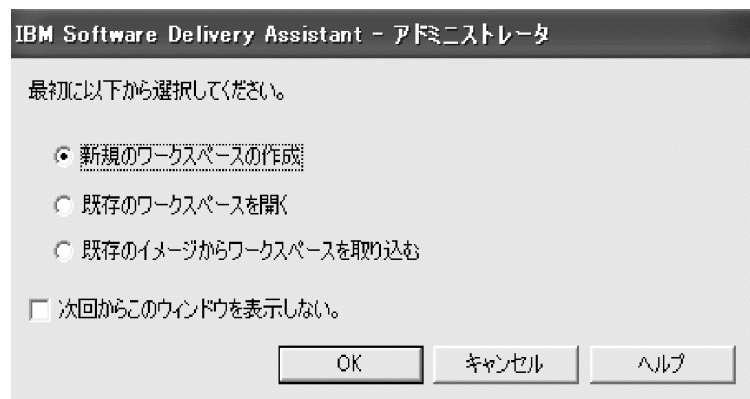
IBM Software Delivery Assistant - アドミニストレータ

最初に以下から選択してください。

新規のワークスペースの作成

既存のワークスペースを開く

既存のイメージからワークスペースを取り込む

次回からこのウィンドウを表示しない。

OK

キャンセル

ヘルプ